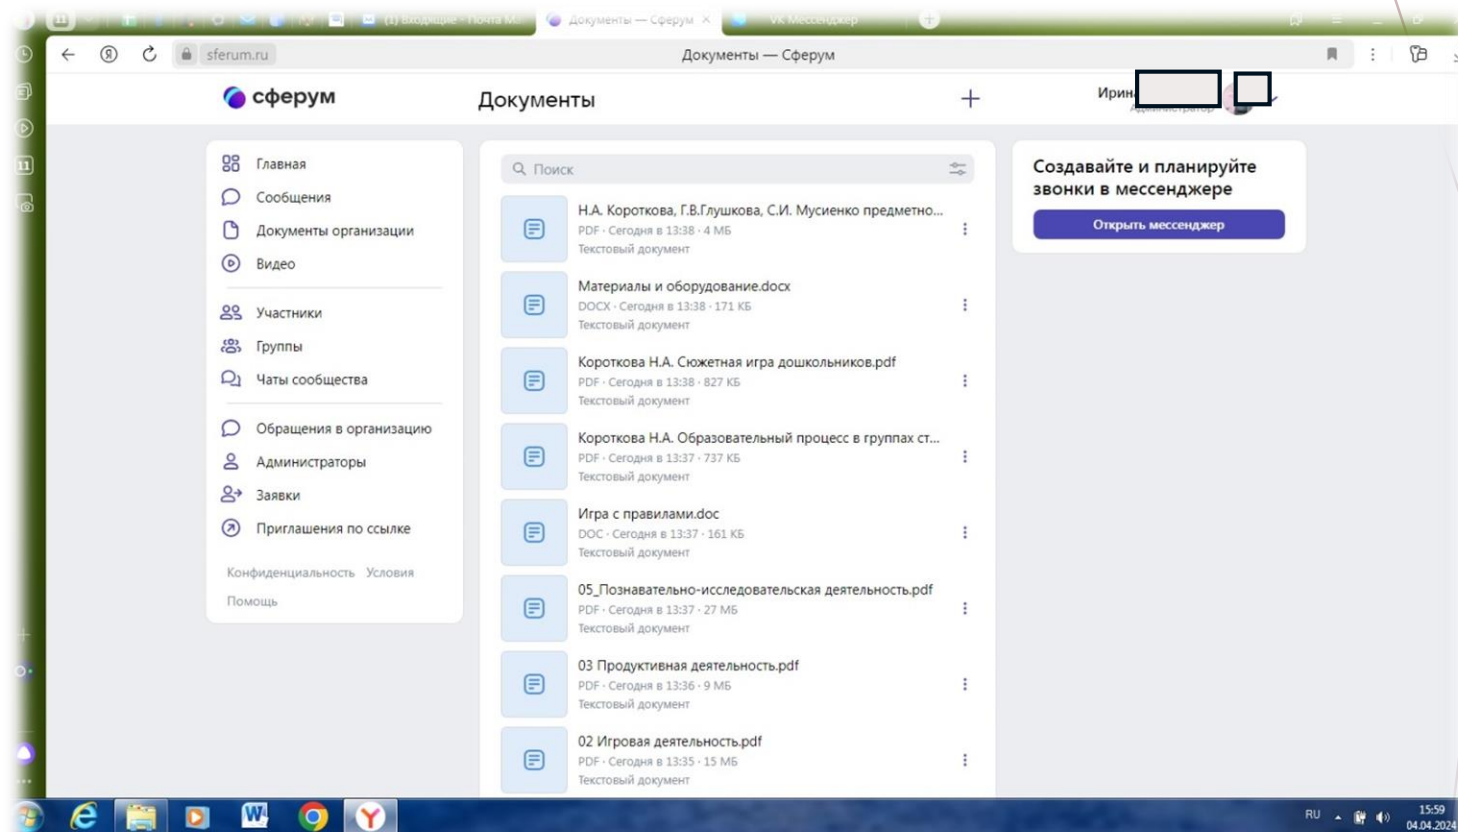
(1) Входящие - Почта М... Документы — Сферум VK Мессенджер

sferum.ru Документы — Сферум

сферум Документы +

Ирин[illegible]
Администратор

Главная
Сообщения
Документы организации
Видео
Участники
Группы
Чаты сообщества
Обращения в организацию
Администраторы
Заявки
Приглашения по ссылке

Конфиденциальность Условия
Помощь

Поиск

Н.А. Короткова, Г.В.Глушкова, С.И. Мусиенко предметно...
PDF · Сегодня в 13:38 · 4 МБ
Текстовый документ

Материалы и оборудование.docx
DOCX · Сегодня в 13:38 · 171 КБ
Текстовый документ

Короткова Н.А. Сюжетная игра дошкольников.pdf
PDF · Сегодня в 13:38 · 827 КБ
Текстовый документ

Короткова Н.А. Образовательный процесс в группах ст...
PDF · Сегодня в 13:37 · 737 КБ
Текстовый документ

Игра с правилами.doc
DOC · Сегодня в 13:37 · 161 КБ
Текстовый документ

05_Познавательно-исследовательская деятельность.pdf
PDF · Сегодня в 13:37 · 27 МБ
Текстовый документ

03 Продуктивная деятельность.pdf
PDF · Сегодня в 13:36 · 9 МБ
Текстовый документ

02 Игровая деятельность.pdf
PDF · Сегодня в 13:35 · 15 МБ
Текстовый документ

Создавайте и планируйте звонки в мессенджере
Открыть мессенджер

RU 15:59 04.04.2024